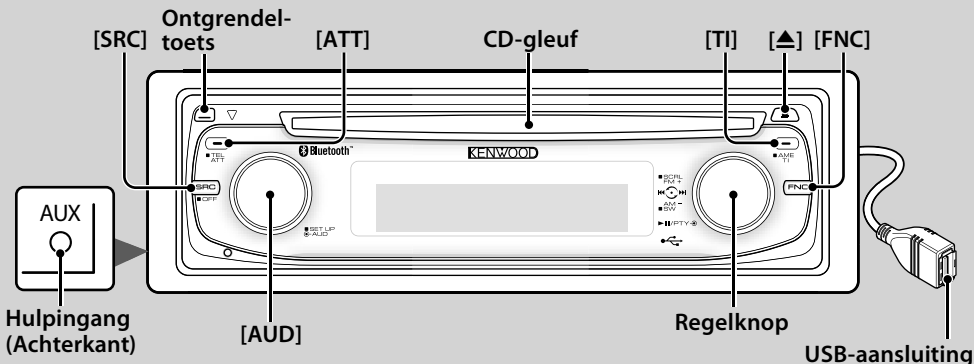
[SRC]
Ontgrendeltoets
[ATT]
CD-gleuf
[TI]
[▲]
[FNC]
▽
Bluetooth
KENWOOD
■TEL
ATT
SRC
■OFF
■SET UP
AUD
■SCRL
FM +
AM −
■SW
►II/PTY
■AME
TI
FNC
AUX
Hulpingang
(Achterkant)
[AUD]
Regelknop
USB-aansluiting